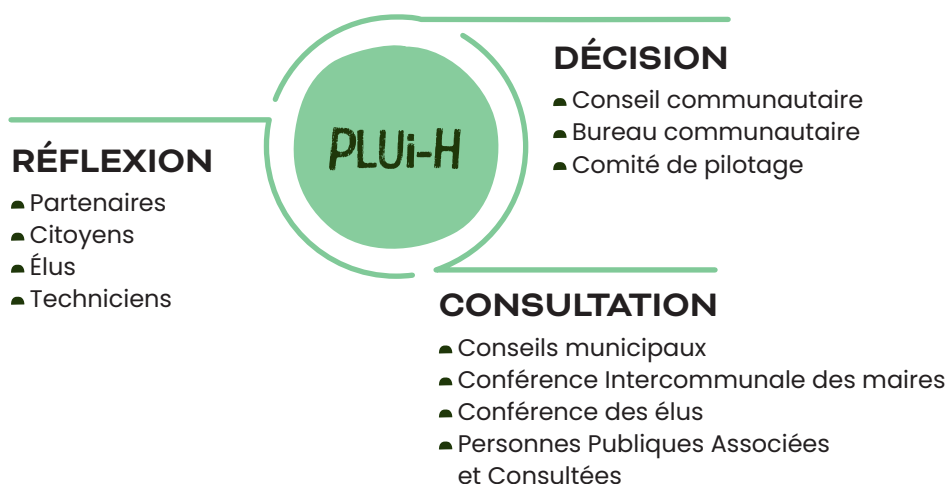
PLUi-H

DÉCISION
Conseil communautaire
Bureau communautaire
Comité de pilotage

RÉFLEXION
Partenaires
Citoyens
Élus
Techniciens

CONSULTATION
Conseils municipaux
Conférence Intercommunale des maires
Conférence des élus
Personnes Publiques Associées et Consultées